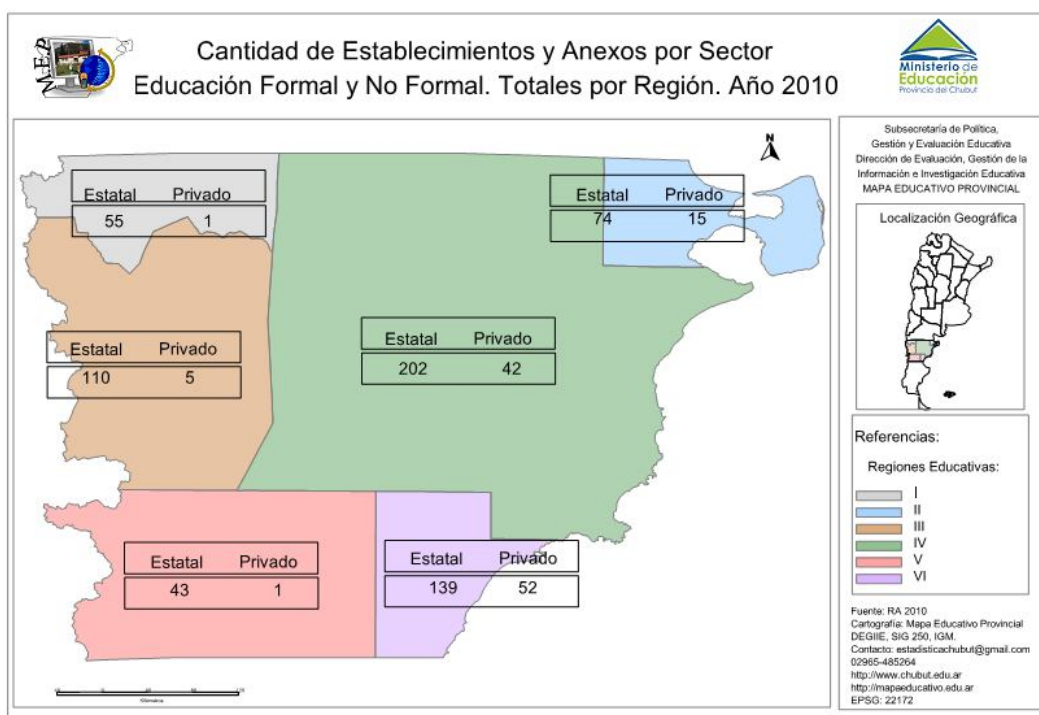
M.E.P

Cantidad de Establecimientos y Anexos por Sector
Educación Formal y No Formal. Totales por Región. Año 2010

Ministerio de Educación
Provincia del Chubut

Subsecretaría de Política, Gestión y Evaluación Educativa
Dirección de Evaluación, Gestión de la Información e Investigación Educativa
MAPA EDUCATIVO PROVINCIAL

Localización Geográfica

N

| Estatal | Privado |
|---|---|
| 55 | 1 |

| Estatal | Privado |
|---|---|
| 74 | 15 |

| Estatal | Privado |
|---|---|
| 110 | 5 |

| Estatal | Privado |
|---|---|
| 202 | 42 |

| Estatal | Privado |
|---|---|
| 43 | 1 |

| Estatal | Privado |
|---|---|
| 139 | 52 |

Referencias:

Regiones Educativas:
I
II
III
IV
V
VI

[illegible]

Fuente: RA 2010
Cartografía: Mapa Educativo Provincial
DEGIIE, SIG 250, IGM.
Contacto: estadisticachubut@gmail.com
02965-485264
http://www.chubut.edu.ar
http://mapaeducativo.edu.ar
EPSG: 22172